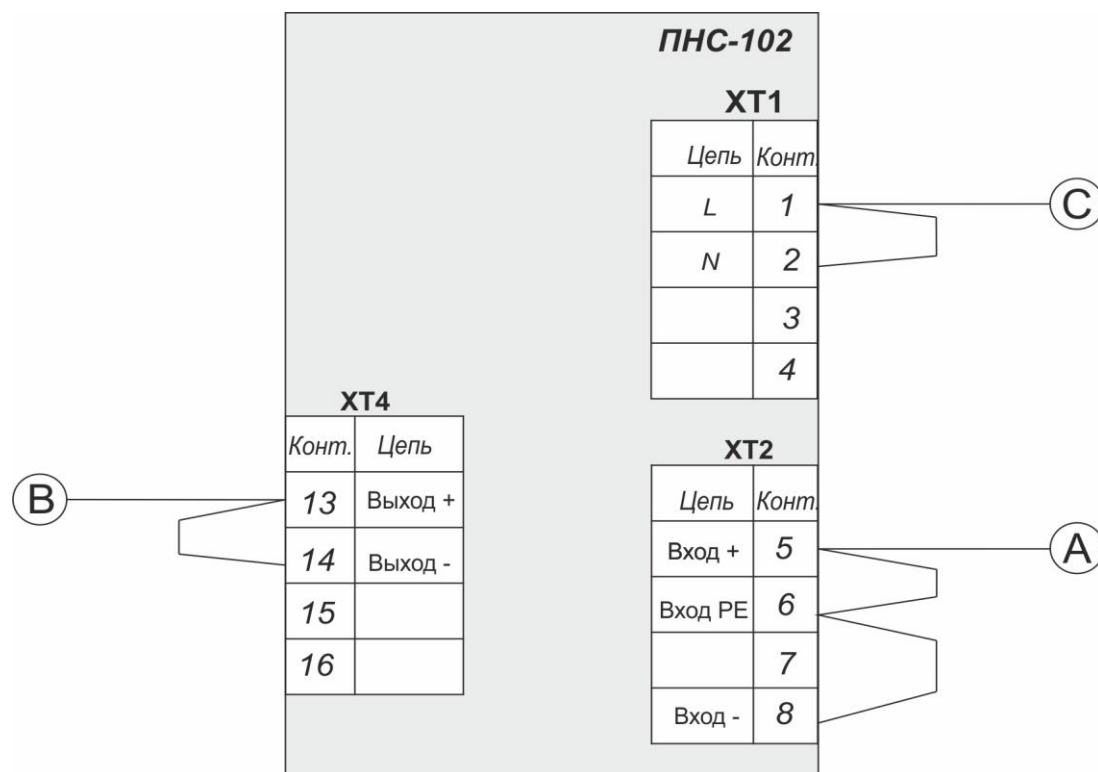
ПНС-102

XT1

| Цепь | Конт. |
|---|---|
| L | 1 |
| N | 2 |
| | 3 |
| | 4 |

C

XT4

| Конт. | Цепь |
|---|---|
| 13 | Выход + |
| 14 | Выход - |
| 15 | |
| 16 | |

B

XT2

| Цепь | Конт. |
|---|---|
| Вход + | 5 |
| Вход PE | 6 |
| | 7 |
| Вход - | 8 |

A